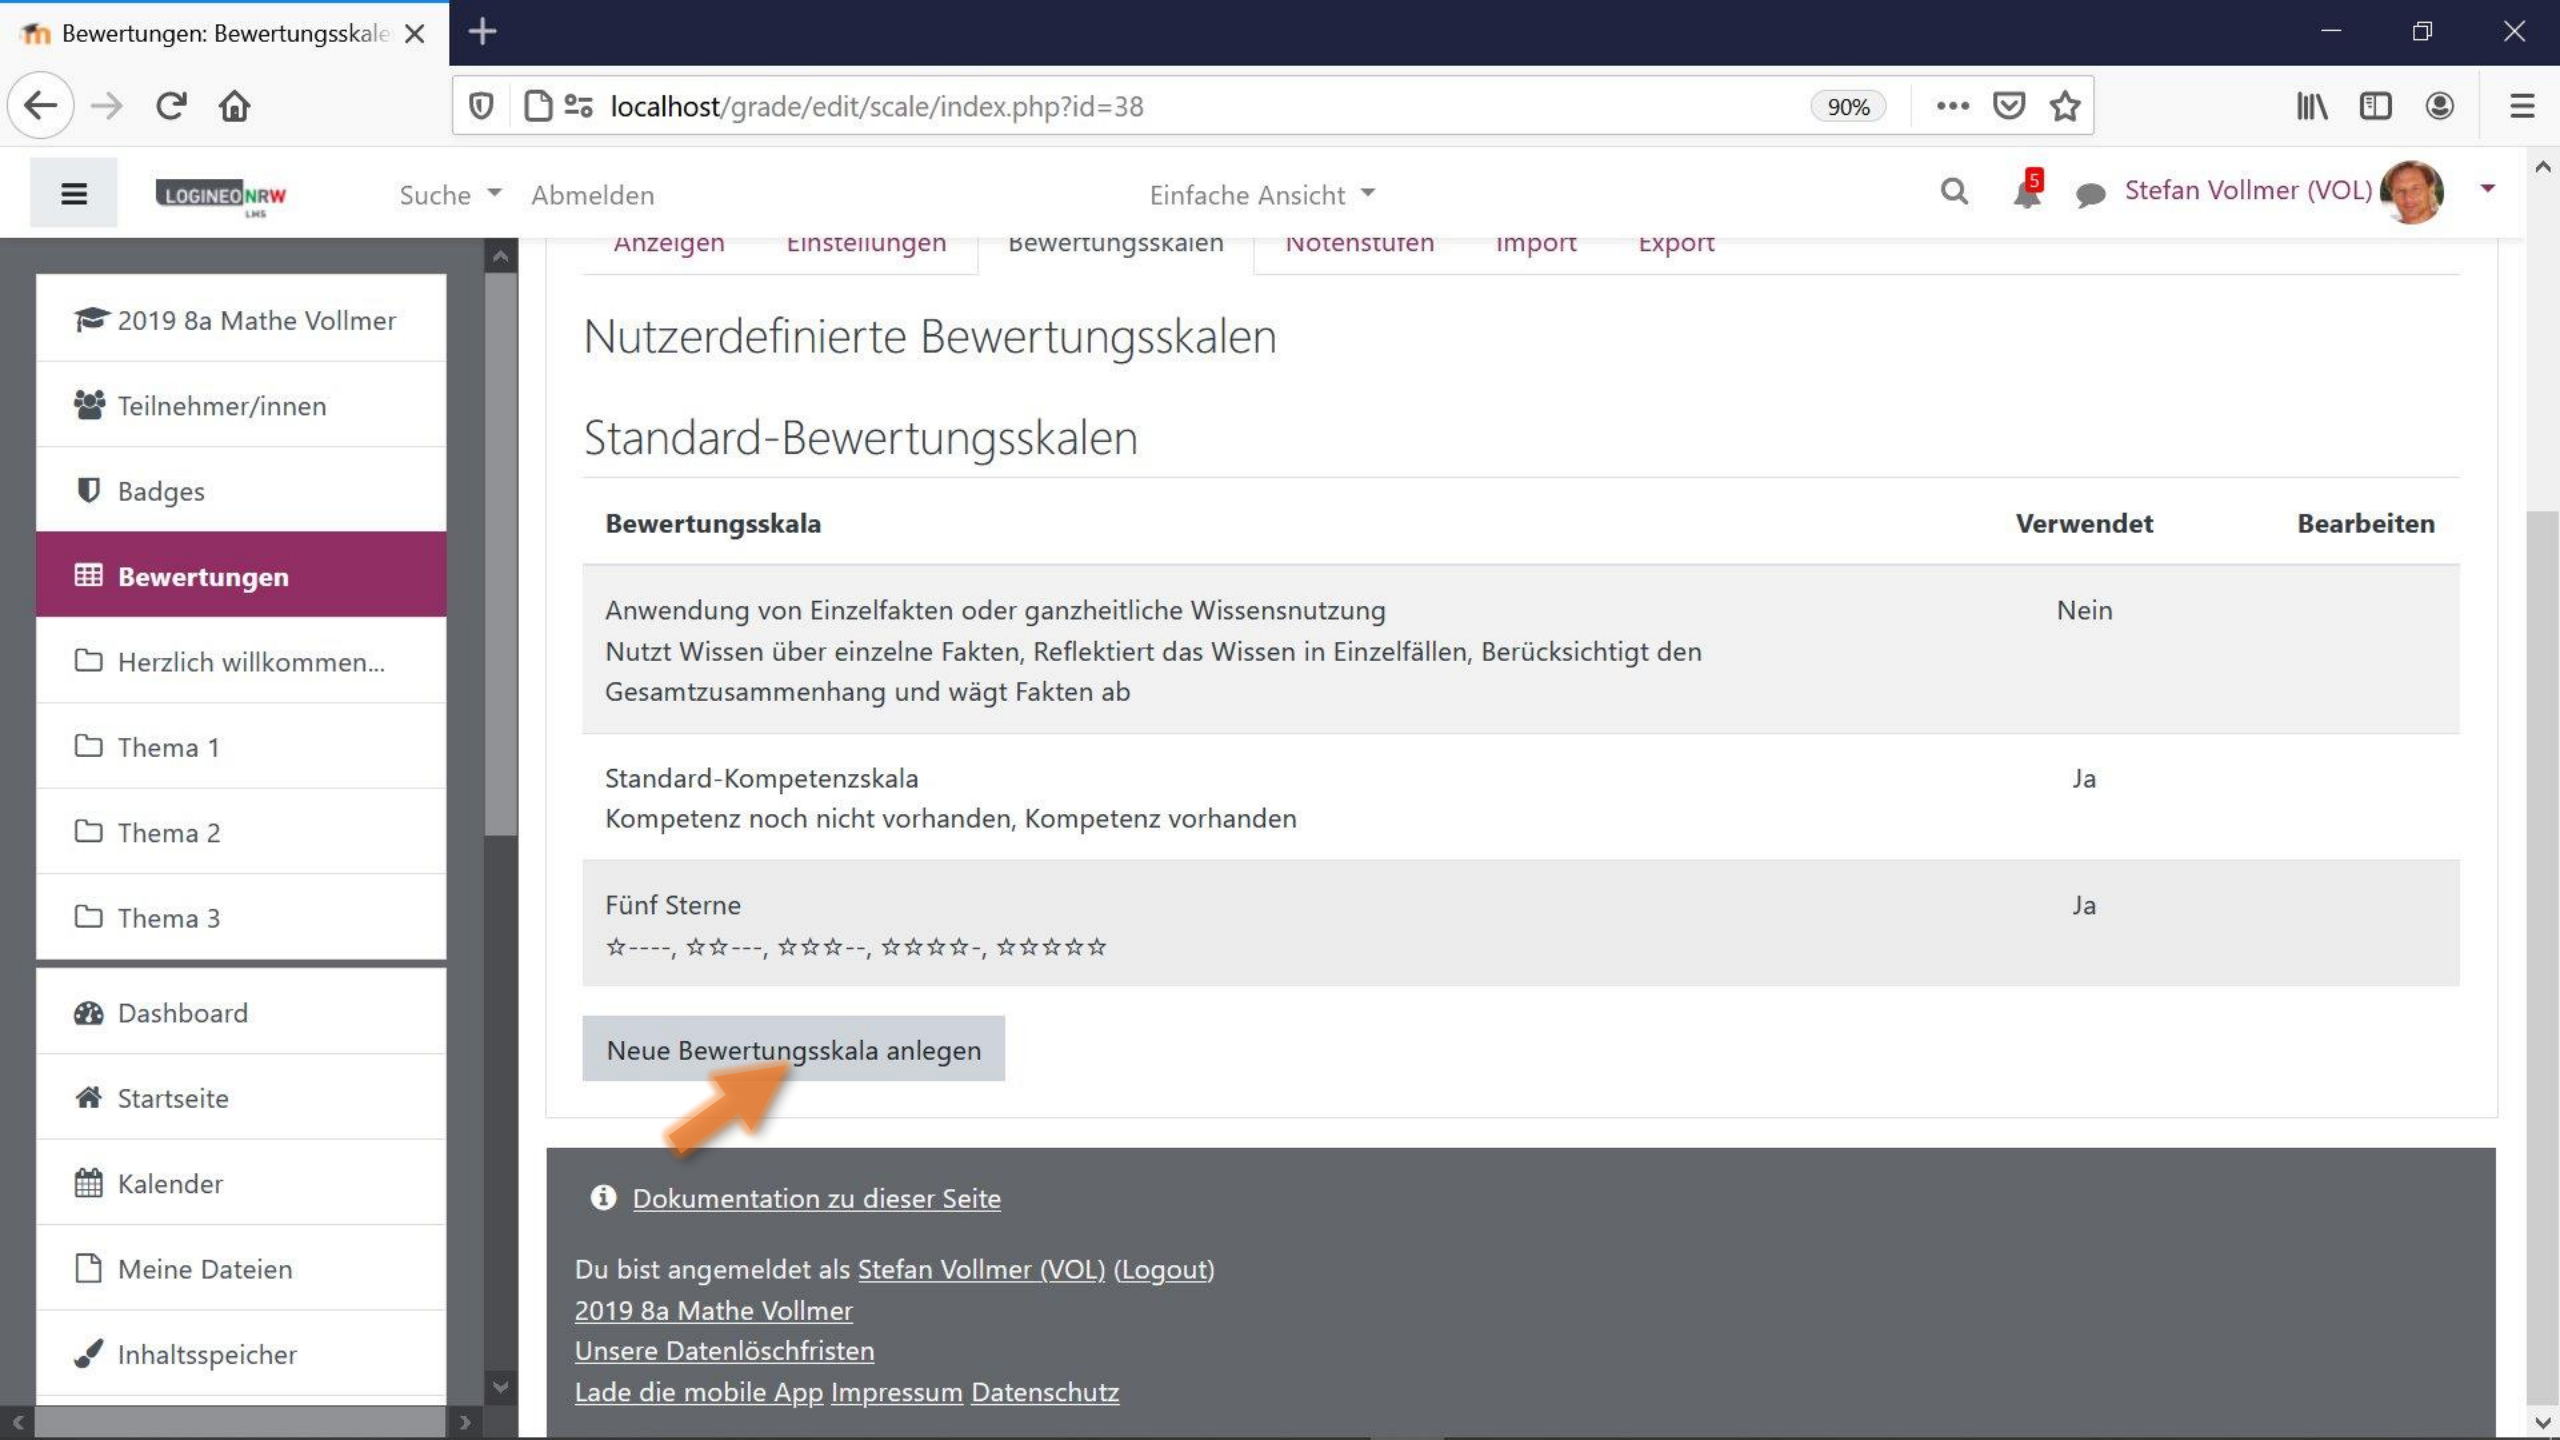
Bewertungen: Bewertungsskale

localhost/grade/edit/scale/index.php?id=38

90%

LOGINEO NRW LMS

Suche

Abmelden

Einfache Ansicht

5

Stefan Vollmer (VOL)

2019 8a Mathe Vollmer

Teilnehmer/innen

Badges

Bewertungen

Herzlich willkommen...

Thema 1

Thema 2

Thema 3

Dashboard

Startseite

Kalender

Meine Dateien

Inhaltsspeicher

Anzeigen Einstellungen Bewertungsskalen Notenstufen Import Export

Nutzerdefinierte Bewertungsskalen

Standard-Bewertungsskalen

| Bewertungsskala | Verwendet | Bearbeiten |
|---|---|---|
| Anwendung von Einzelfakten oder ganzheitliche Wissensnutzung Nutzt Wissen über einzelne Fakten, Reflektiert das Wissen in Einzelfällen, Berücksichtigt den Gesamtzusammenhang und wägt Fakten ab | Nein | |
| Standard-Kompetenzskala Kompetenz noch nicht vorhanden, Kompetenz vorhanden | Ja | |
| Fünf Sterne ☆----, ☆☆---, ☆☆☆--, ☆☆☆☆-, ☆☆☆☆☆ | Ja | |

Neue Bewertungsskala anlegen

Dokumentation zu dieser Seite

Du bist angemeldet als Stefan Vollmer (VOL) (Logout)
2019 8a Mathe Vollmer
Unsere Datenlöschfristen
Lade die mobile App Impressum Datenschutz